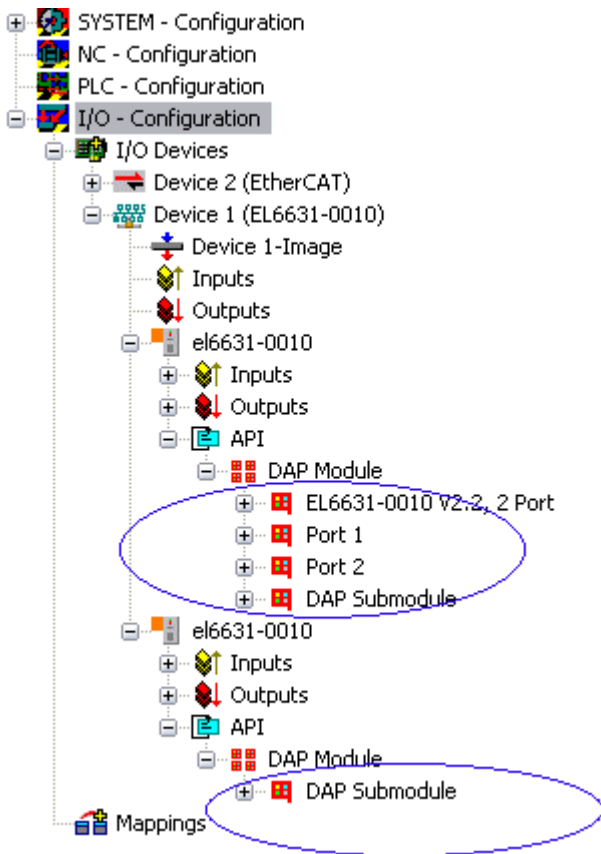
SYSTEM - Configuration
NC - Configuration
PLC - Configuration
I/O - Configuration
I/O Devices
Device 2 (EtherCAT)
Device 1 (EL6631-0010)
Device 1-Image
Inputs
Outputs
el6631-0010
Inputs
Outputs
API
DAP Module
EL6631-0010 V2.2, 2 Port
Port 1
Port 2
DAP Submodule
el6631-0010
Inputs
Outputs
API
DAP Module
DAP Submodule
Mappings